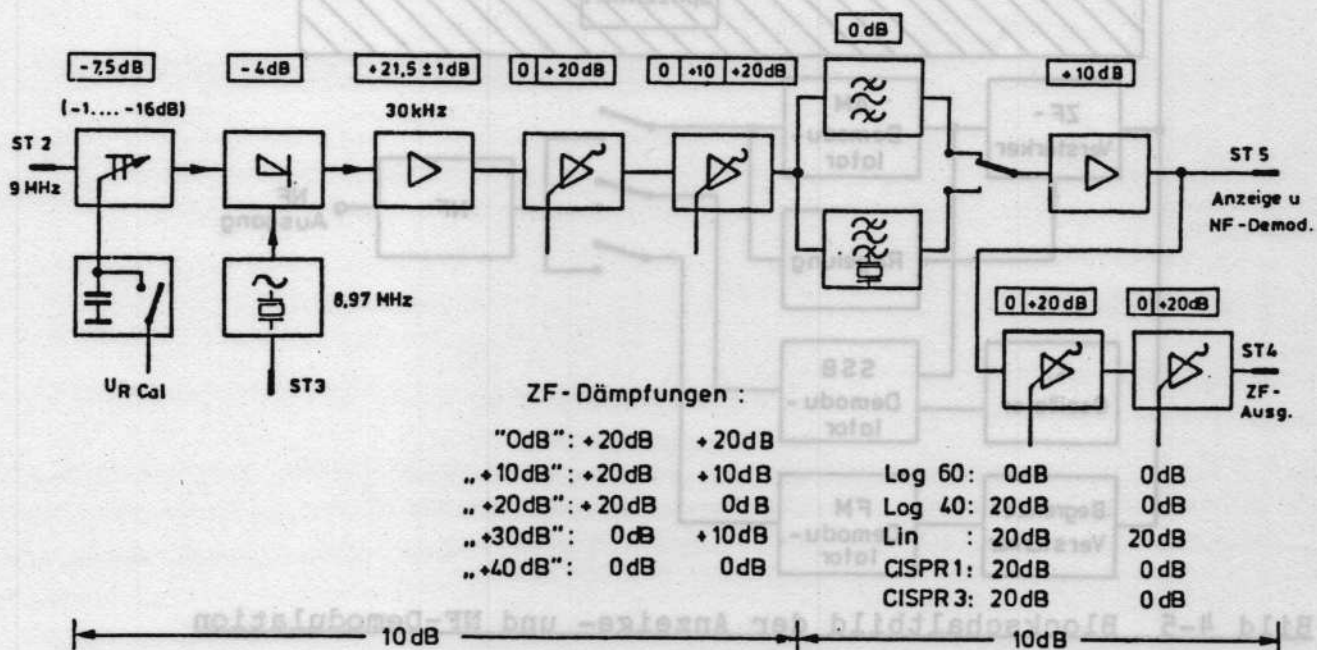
-7,5dB

(-1.... -16dB)

ST 2

9 MHz

U$_R$ Cal

-4dB

ST3

8,97 MHz

+21,5 ±1dB

30kHz

0 | +20dB

0 | +10 | +20dB

0dB

+10dB

ST 5

Anzeige u NF-Demod.

0 | +20dB

0 | +20dB

ST4

ZF-Ausg.

ZF-Dämpfungen :

| | | |
|---|---|---|
| "0dB": | +20dB | +20dB |
| „+10dB": | +20dB | +10dB |
| „+20dB": | +20dB | 0dB |
| „+30dB": | 0dB | +10dB |
| „+40dB": | 0dB | 0dB |

| | | |
|---|---|---|
| Log 60: | 0dB | 0dB |
| Log 40: | 20dB | 0dB |
| Lin : | 20dB | 20dB |
| CISPR1: | 20dB | 0dB |
| CISPR3: | 20dB | 0dB |

10dB

10dB

Bild 4-5 Blockschaltbild der Anzeige- und NF-Demodulation